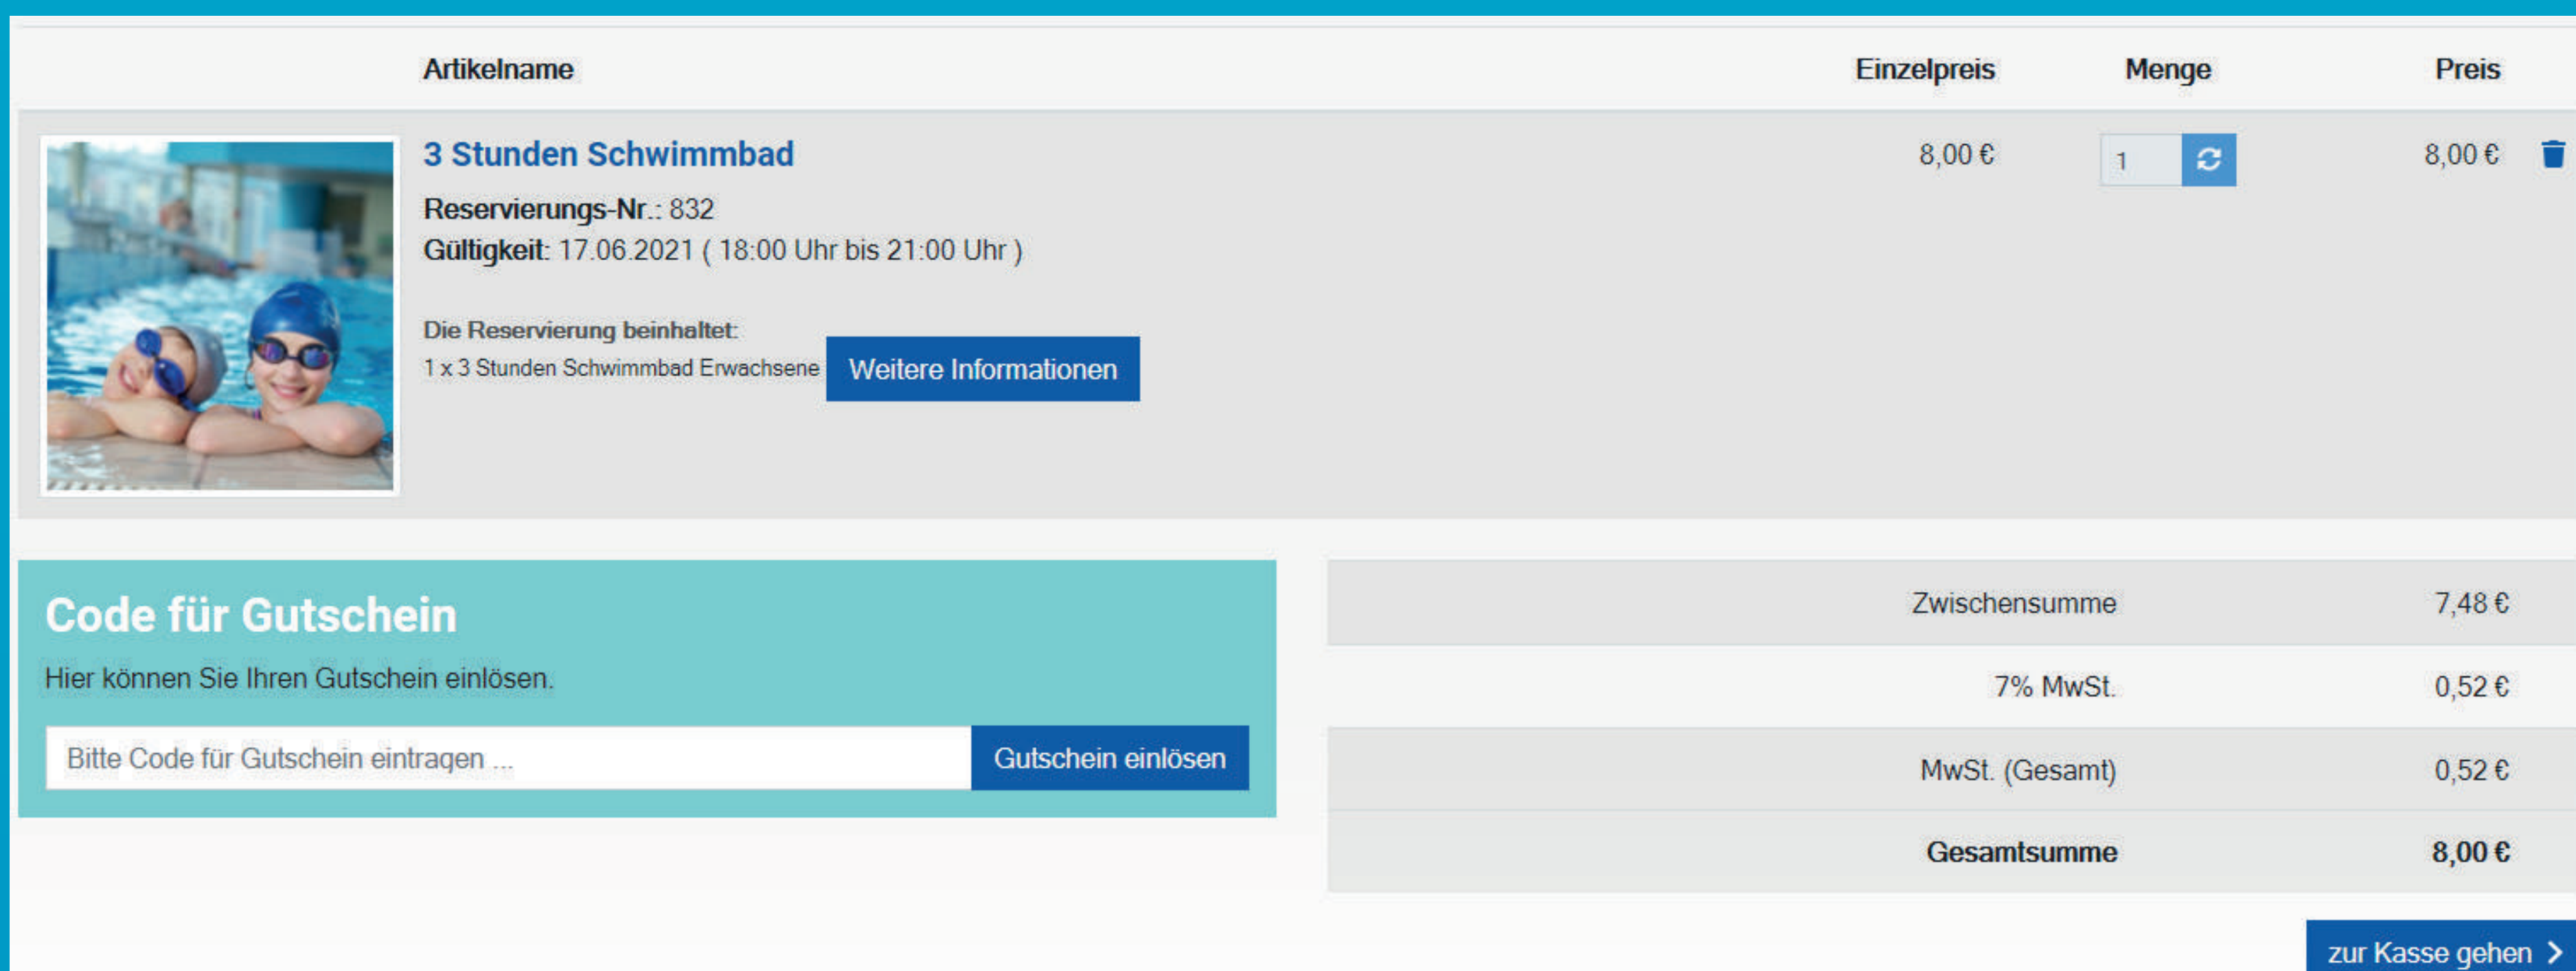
| | Artikelname | Einzelpreis | Menge | Preis |
|---|---|---|---|---|
| | 3 Stunden Schwimmbad<br>Reservierungs-Nr.: 832<br>Gültigkeit: 17.06.2021 ( 18:00 Uhr bis 21:00 Uhr )<br>Die Reservierung beinhaltet:<br>1 x 3 Stunden Schwimmbad Erwachsene<br>Weitere Informationen | 8,00 € | 1 | 8,00 € |

Code für Gutschein

Hier können Sie Ihren Gutschein einlösen.

Bitte Code für Gutschein eintragen ...

Gutschein einlösen

| | |
|---|---|
| Zwischensumme | 7,48 € |
| 7% MwSt. | 0,52 € |
| MwSt. (Gesamt) | 0,52 € |
| **Gesamtsumme** | **8,00 €** |

zur Kasse gehen